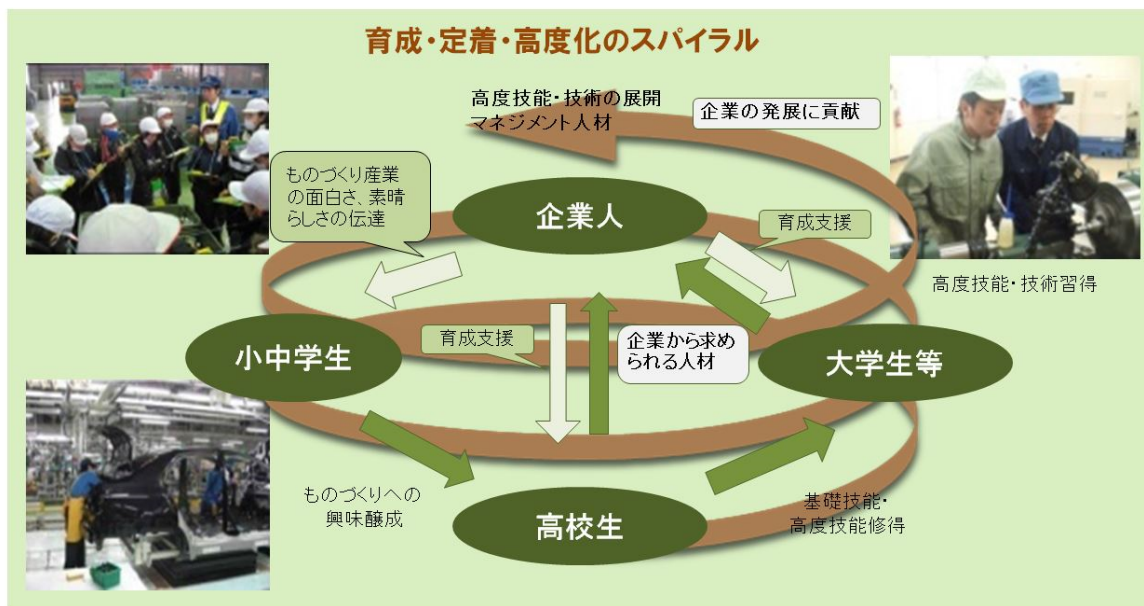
育成・定着・高度化のスパイラル

高度技能・技術の展開
マネジメント人材

企業の発展に貢献

ものづくり産業の面白さ、素晴らしさの伝達

企業人

育成支援

高度技能・技術習得

小中学生

育成支援

企業から求められる人材

大学生等

ものづくりへの興味醸成

高校生

基礎技能・
高度技能修得